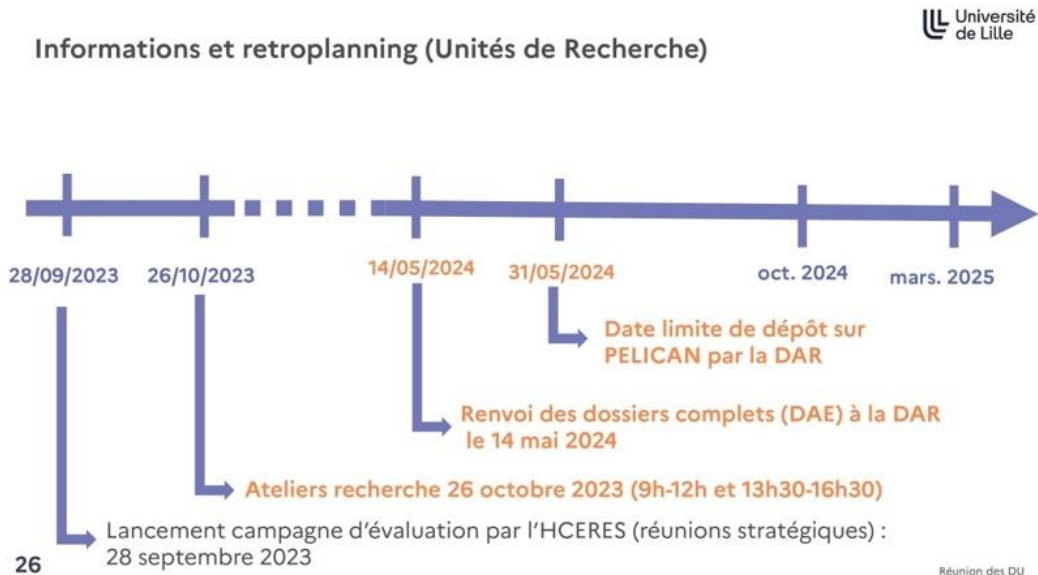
Informations et retroplanning (Unités de Recherche)

Université de Lille

28/09/2023
26/10/2023
14/05/2024
31/05/2024
oct. 2024
mars. 2025

Date limite de dépôt sur PELICAN par la DAR

Renvoi des dossiers complets (DAE) à la DAR le 14 mai 2024

Ateliers recherche 26 octobre 2023 (9h-12h et 13h30-16h30)

Lancement campagne d'évaluation par l'HCERES (réunions stratégiques) : 28 septembre 2023

26

Réunion des DU